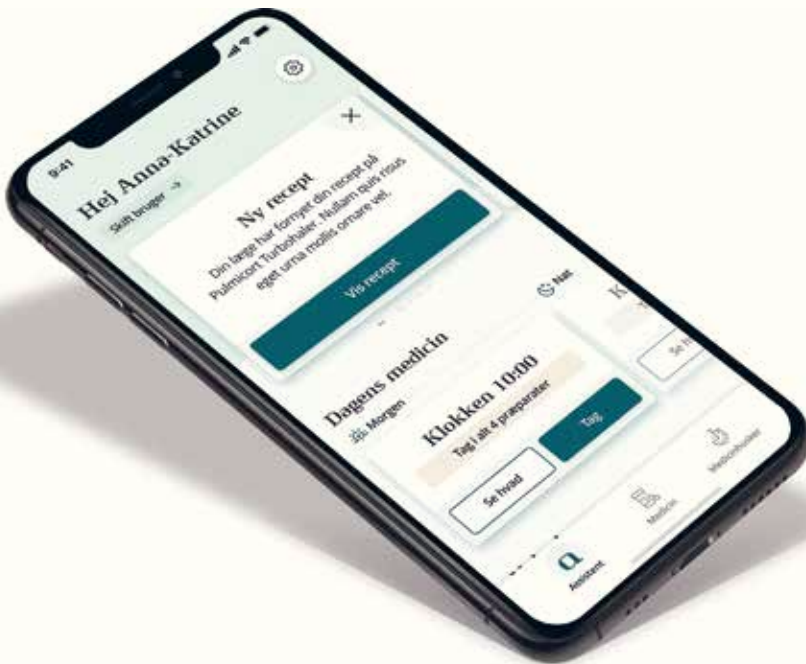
9:41

Hej Anna-Katrine

Skift bruger →

×

Ny recept

Din læge har fornyet din recept på Pulmicort Turbohaler. Nullam quis risus eget urna mollis ornare vel.

Vis recept

Dagens medicin

Morgen

Nat

Klokken 10:00

Tag i alt 4 præparater

Se hvad

Tag

K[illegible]

Se h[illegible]

Assistent

Medicin

Medicinhuske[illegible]